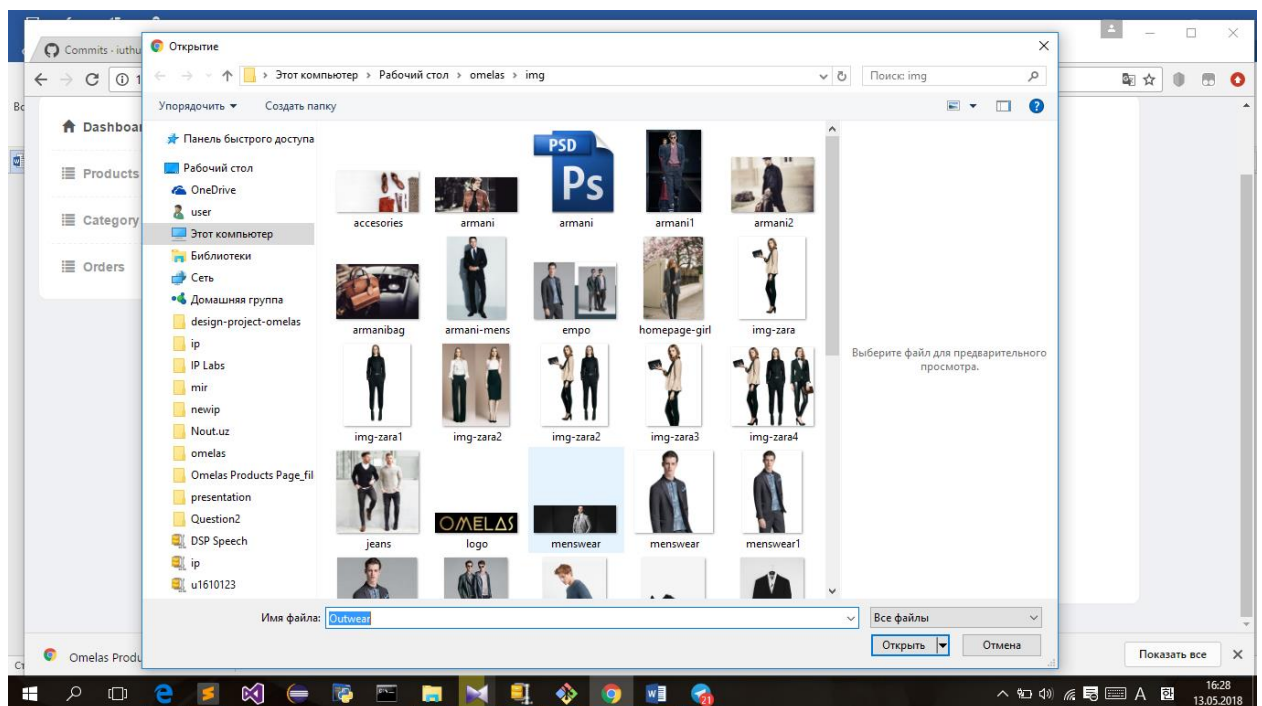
Commits · iuthu

Dashboar
Products
Category
Orders

Открытие

Этот компьютер › Рабочий стол › omelas › img

Поиск: img

Упорядочить ▾
Создать папку

Панель быстрого доступа
Рабочий стол
OneDrive
user
Этот компьютер
Библиотеки
Сеть
Домашняя группа
design-project-omelas
ip
IP Labs
mir
newip
Nout.uz
omelas
Omelas Products Page_fil
presentation
Question2
DSP Speech
ip
u1610123

accesories
armani
PSD Ps
armani
armani1
armani2
armanibag
armani-mens
empo
homepage-girl
img-zara
img-zara1
img-zara2
img-zara2
img-zara3
img-zara4
jeans
OMELAS
logo
menswear
menswear
menswear1

Выберите файл для предварительного просмотра.

Имя файла: Outwear
Все файлы
Открыть
Отмена

Omelas Produ
Показать все

16:28
13.05.2018